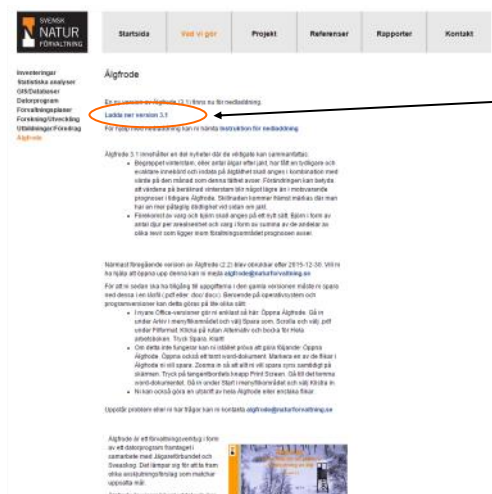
SVENSK NATUR FÖRVALTNING

Startsida | Vad vi gör | Projekt | Referenser | Rapporter | Kontakt

Inventeringar
Statistiska analyser
GIS/Databaser
Dataprogram
Förvaltningsplaner
Forskning/Utveckling
Utbildningar/Föredrag
Älgfrode

Älgfrode

En ny version av Älgfrode (3.1) finns nu för nedladdning.

Ladda ner version 3.1

För hjälp med nedladdning kan ni hämta instruktion för nedladdning

Älgfrode 3.1 innehåller en del nyheter där de viktigaste kan sammanfattas:
• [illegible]
• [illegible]

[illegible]

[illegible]
• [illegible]
• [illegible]
• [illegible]

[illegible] algfrode@naturforvaltning.se

Älgfrode är ett förvaltningsverktyg i form av ett dataprogram framtaget i samarbete med Jägareförbundet och Sveaskog. Det lämpar sig för att ta fram olika avskjutningsförslag som matchar uppsatta mål.

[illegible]